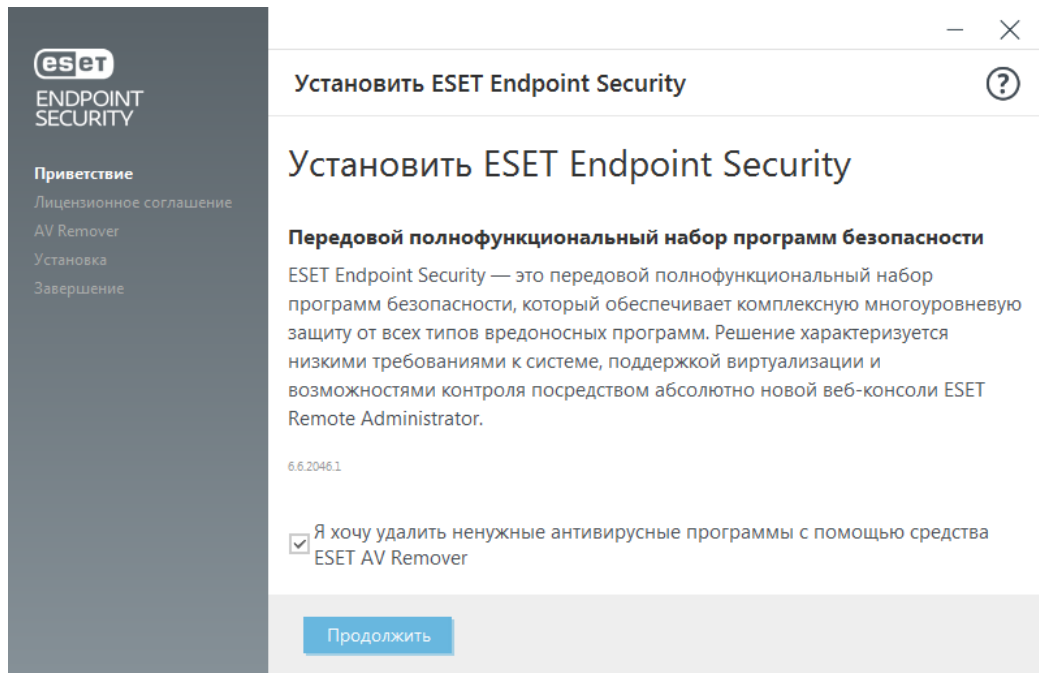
eset
ENDPOINT
SECURITY

Приветствие
Лицензионное соглашение
AV Remover
Установка
Завершение

Установить ESET Endpoint Security

Установить ESET Endpoint Security

Передовой полнофункциональный набор программ безопасности

ESET Endpoint Security — это передовой полнофункциональный набор программ безопасности, который обеспечивает комплексную многоуровневую защиту от всех типов вредоносных программ. Решение характеризуется низкими требованиями к системе, поддержкой виртуализации и возможностями контроля посредством абсолютно новой веб-консоли ESET Remote Administrator.

6.6.2046.1

Я хочу удалить ненужные антивирусные программы с помощью средства ESET AV Remover

Продолжить